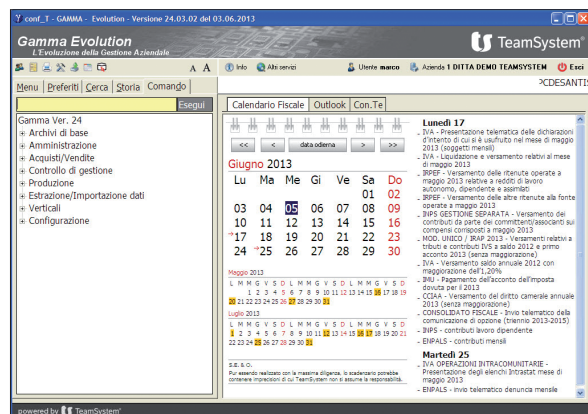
conf_T - GAMMA - Evolution - Versione 24.03.02 del 03.06.2013

Gamma Evolution
L'Evoluzione della Gestione Aziendale

TeamSystem

A A

Info Altri servizi Utente marco Azienda 1 DITTA DEMO TEAMSYSTEM Esci

Menu Preferiti Cerca Storia Comando

Esegui

Gamma Ver. 24
Archivi di base
Amministrazione
Acquisti/Vendite
Controllo di gestione
Produzione
Estrazione/Importazione dati
Verticali
Configurazione

?CDESANTI

Calendario Fiscale Outlook Con.Te

<< < data odierna > >>

Giugno 2013

| Lu | Ma | Me | Gi | Ve | Sa | Do |
|---|---|---|---|---|---|---|
| | | | | | 01 | 02 |
| 03 | 04 | 05 | 06 | 07 | 08 | 09 |
| 10 | 11 | 12 | 13 | 14 | 15 | 16 |
| 17 | 18 | 19 | 20 | 21 | 22 | 23 |
| 24 | 25 | 26 | 27 | 28 | 29 | 30 |

Maggio 2013
L M M G V S D L M M G V S D L M M G V S D
1 2 3 4 5 6 7 8 9 10 11 12 13 14 15 16 17 18 19
20 21 22 23 24 25 26 27 28 29 30 31

Luglio 2013
L M M G V S D L M M G V S D L M M G V S D
1 2 3 4 5 6 7 8 9 10 11 12 13 14 15 16 17 18 19 20 21
22 23 24 25 26 27 28 29 30 31

S.E. & O.
Pur essendo realizzato con la massima diligenza, lo scadenzario potrebbe contenere imprecisioni di cui TeamSystem non si assume la responsabilità.

Lunedì 17
- IVA - Presentazione telematica delle dichiarazioni d'intento di cui si è usufruito nel mese di maggio 2013 (soggetti mensili)
- IVA - Liquidazione e versamento relativi al mese di maggio 2013
- IRPEF - Versamento delle ritenute operate a maggio 2013 relative a redditi di lavoro autonomo, dipendente e assimilati
- IRPEF - Versamento delle altre ritenute alla fonte operate a maggio 2013
- INPS GESTIONE SEPARATA - Versamento dei contributi da parte dei committenti/associanti sui compensi corrisposti a maggio 2013
- MOD. UNICO / IRAP 2013 - Versamenti relativi a imposte e contributi IVS a saldo 2012 e primo acconto 2013 (senza maggiorazione)
- IVA - Versamento saldo annuale 2012 con maggiorazione dell'1,20%
- IMU - Pagamento dell'acconto dell'imposta dovuta per il 2013
- CCIAA - Versamento del diritto camerale annuale 2013 (senza maggiorazione)
- CONSOLIDATO FISCALE - Invio telematico della comunicazione di opzione (triennio 2013-2015)
- INPS - contributi lavoro dipendente
- ENPALS - contributi mensili

Martedì 25
- IVA OPERAZIONI INTRACOMUNITARIE - Presentazione degli elenchi Intrastat mese di maggio 2013
- ENPALS - invio telematico denuncia mensile

powered by TeamSystem